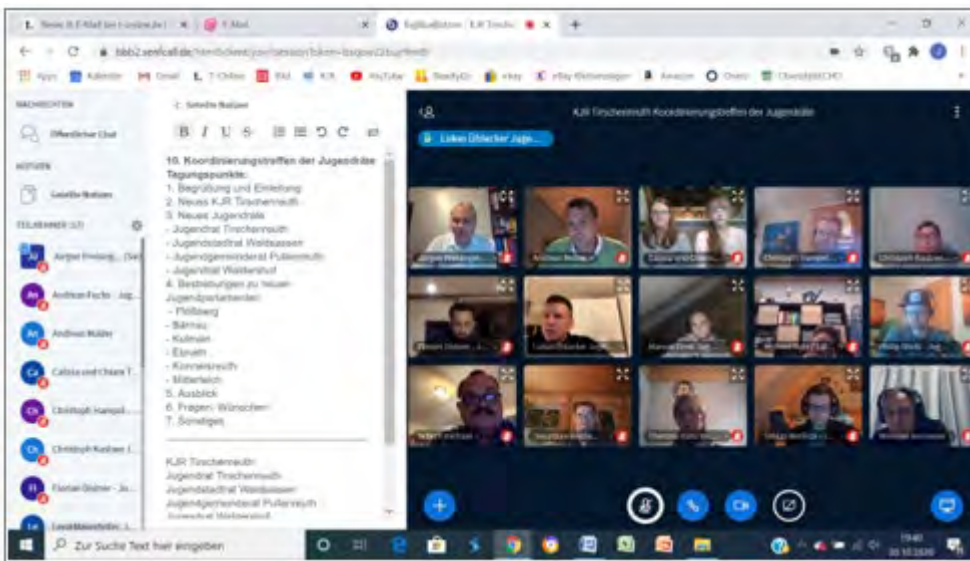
KJR Tirschenreuth Koordinierungstreffen der Jugendräte

NACHRICHTEN

Öffentlicher Chat

NOTIZEN

Geteilte Notizen

TEILNEHMER (17)

Jürgen Preisinger (Sie)

Andreas Fuchs - Jug...

Andreas Müller

Celina und Chiara T...

Christoph Hampel...

Christoph Kastner (...

Florian Dietner - Ju...

< Geteilte Notizen

B I U S

10. Koordinierungstreffen der Jugendräte
Tagungspunkte:
1. Begrüßung und Einleitung
2. Neues KJR Tirschenreuth
3. Neues Jugendräte
- Jugendrat Tirschenreuth
- Jugendstadtrat Waldsassen
- Jugendgemeinderat Pullenreuth
- Jugendrat Waldershof
4. Bestrebungen zu neuen Jugendparlamenten
- Plößberg
- Bärnau
- Kulmain
- Ebnath
- Konnersreuth
- Mitterteich
5. Ausblick
6. Fragen / Wünschen
7. Sonstiges

KJR Tirschenreuth
Jugendrat Tirschenreuth
Jugendstadtrat Waldsassen
Jugendgemeinderat Pullenreuth
Jugendrat Waldershof

Lukas Eibl...

Zur Suche Text hier eingeben